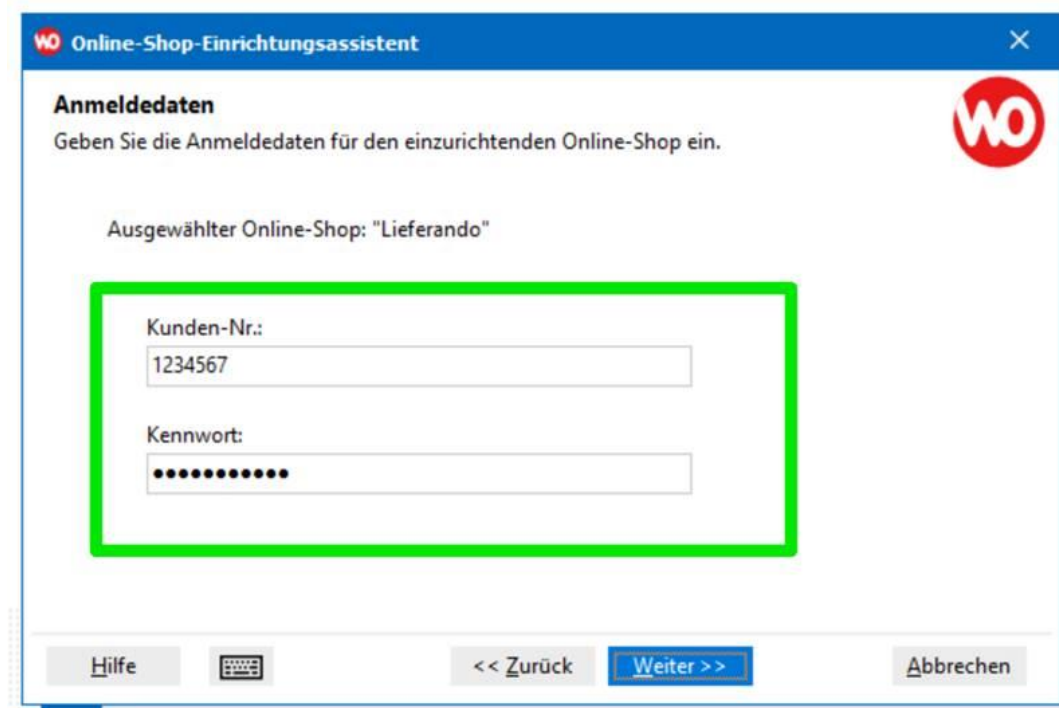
WO Online-Shop-Einrichtungsassistent

×

Anmeldedaten

Geben Sie die Anmeldedaten für den einzurichtenden Online-Shop ein.

WO

Ausgewählter Online-Shop: "Lieferando"

Kunden-Nr.:

1234567

Kennwort:

●●●●●●●●●●●

Hilfe

<< Zurück

Weiter >>

Abbrechen